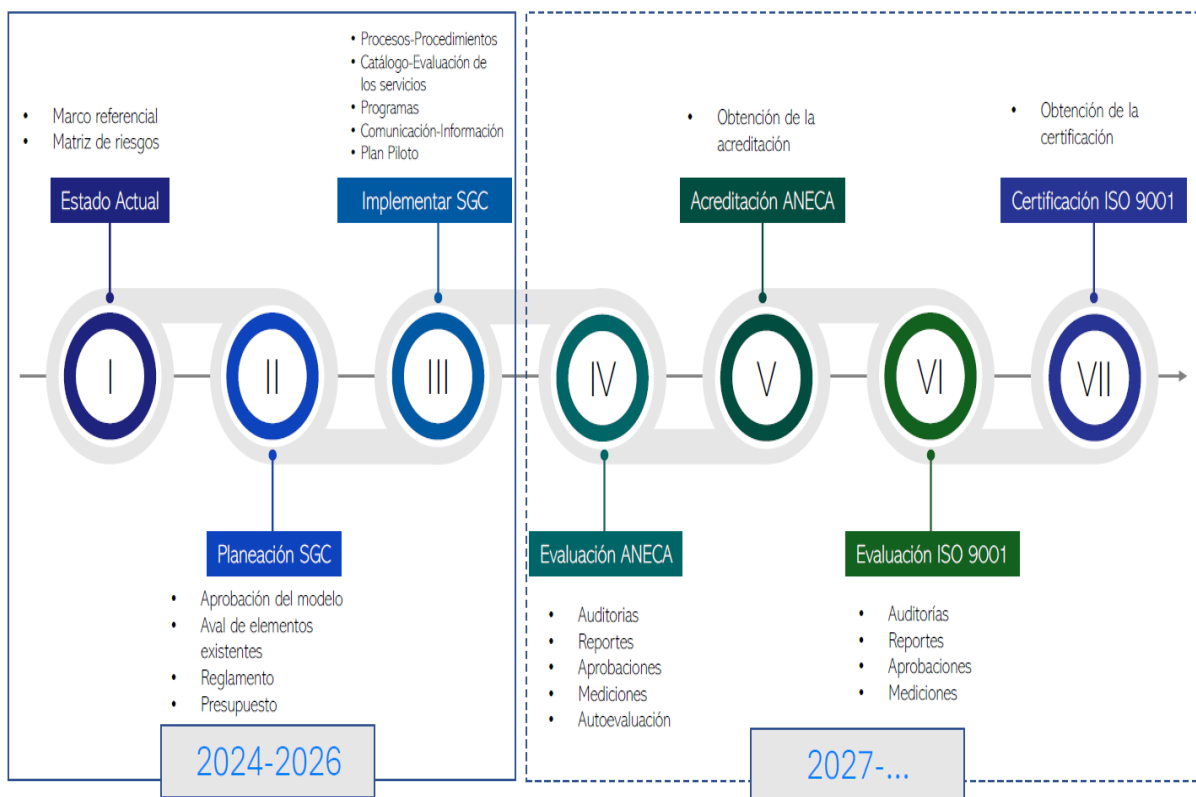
• Marco referencial
• Matriz de riesgos

Estado Actual

• Procesos-Procedimientos
• Catálogo-Evaluación de los servicios
• Programas
• Comunicación-Información
• Plan Piloto

Implementar SGC

• Obtención de la acreditación

Acreditación ANECA

• Obtención de la certificación

Certificación ISO 9001

I

II

III

IV

V

VI

VII

Planeación SGC

• Aprobación del modelo
• Aval de elementos existentes
• Reglamento
• Presupuesto

Evaluación ANECA

• Auditorias
• Reportes
• Aprobaciones
• Mediciones
• Autoevaluación

Evaluación ISO 9001

• Auditorías
• Reportes
• Aprobaciones
• Mediciones

2024-2026

2027-...